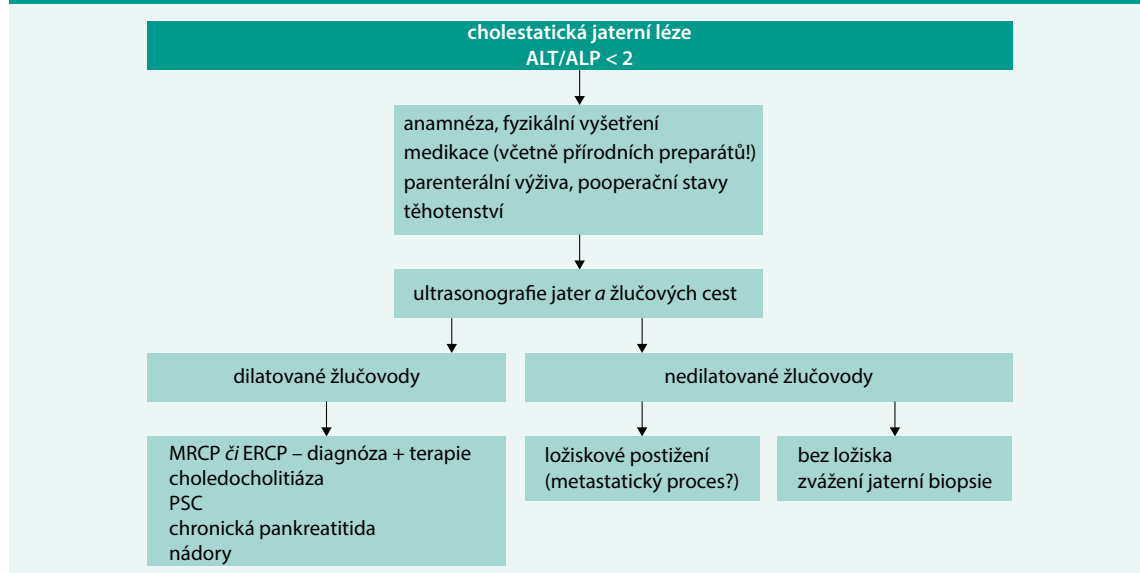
cholestatická jaterní léze
ALT/ALP < 2

anamnéza, fyzikální vyšetření
medikace (včetně přírodních preparátů!)
parenterální výživa, pooperační stavy
těhotenství

ultrasonografie jater a žlučových cest

dilatované žlučovody

nedilatované žlučovody

MRCP či ERCP – diagnóza + terapie
choledocholitiáza
PSC
chronická pankreatitida
nádory

ložiskové postižení
(metastatický proces?)

bez ložiska
zvážení jaterní biopsie